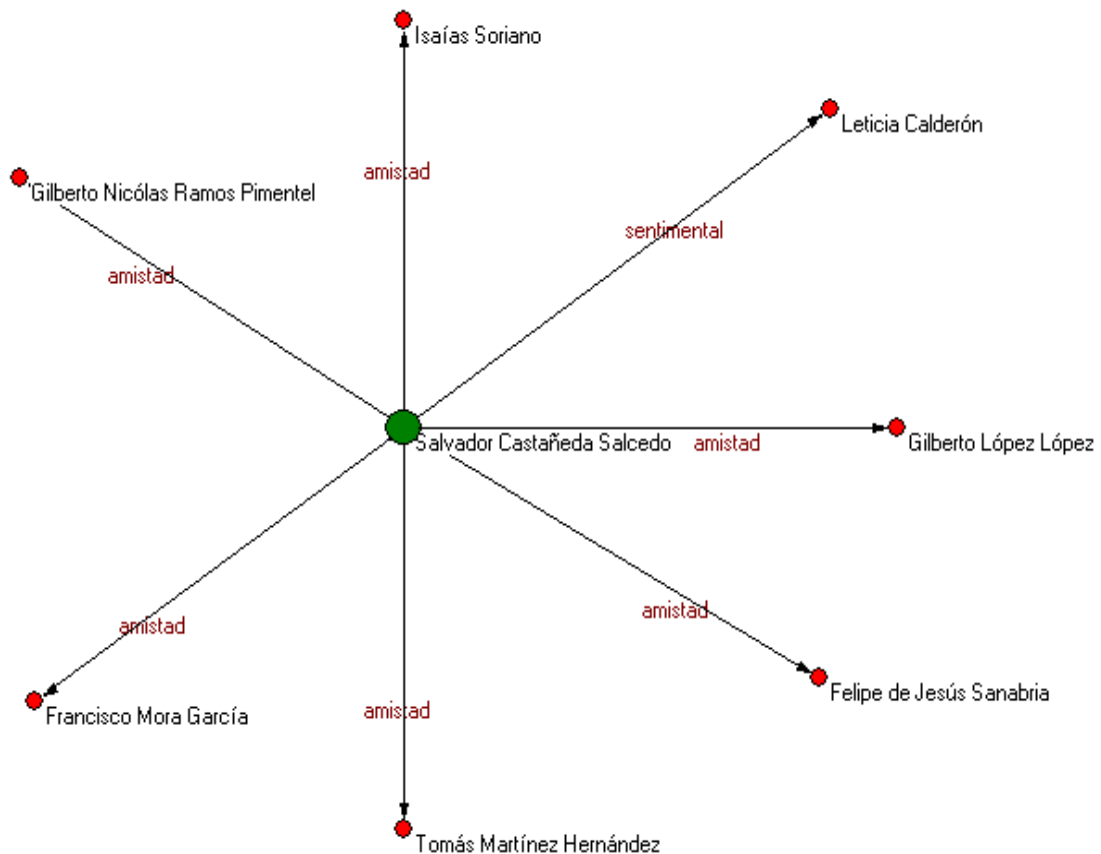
Isaías Soriano

Leticia Calderón

Gilberto Nicólas Ramos Pimentel

amistad

sentimental

amistad

Salvador Castañeda Salcedo

amistad

Gilberto López López

amistad

amistad

Felipe de Jesús Sanabria

Francisco Mora García

amistad

Tomás Martínez Hernández